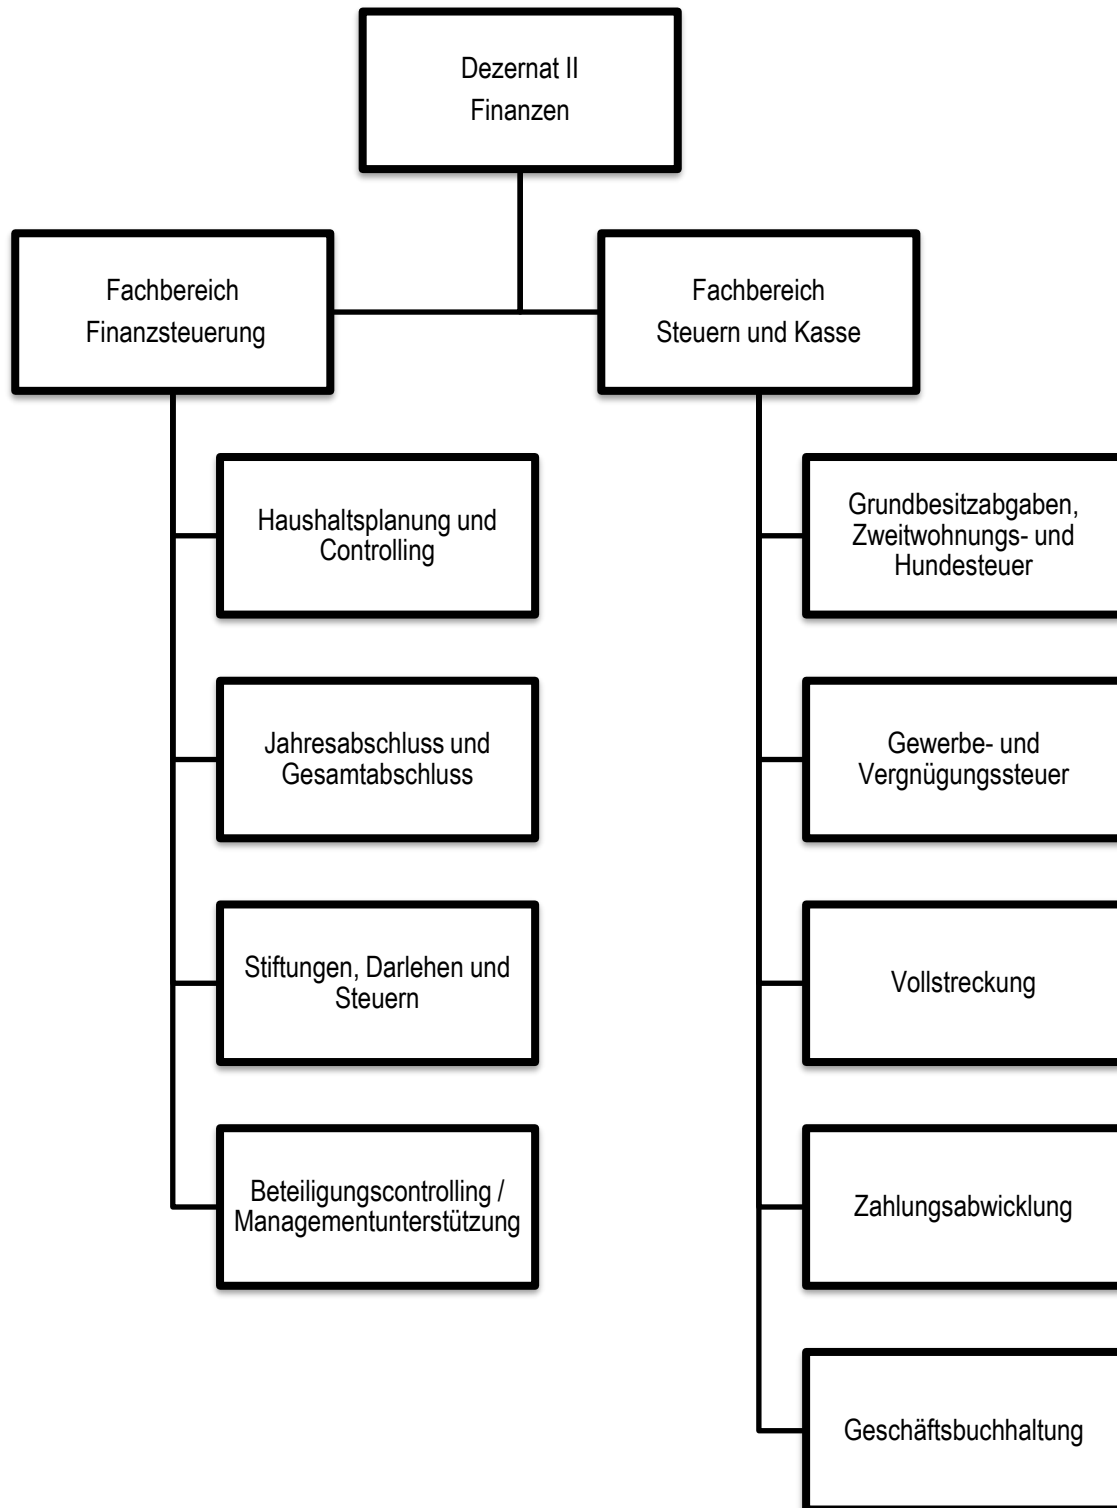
Dezernat II
Finanzen

Fachbereich
Finanzsteuerung

Fachbereich
Steuern und Kasse

Haushaltsplanung und Controlling

Jahresabschluss und Gesamtabschluss

Stiftungen, Darlehen und Steuern

Beteiligungscontrolling / Managementunterstützung

Grundbesitzabgaben, Zweitwohnungs- und Hundesteuer

Gewerbe- und Vergnügungssteuer

Vollstreckung

Zahlungsabwicklung

Geschäftsbuchhaltung